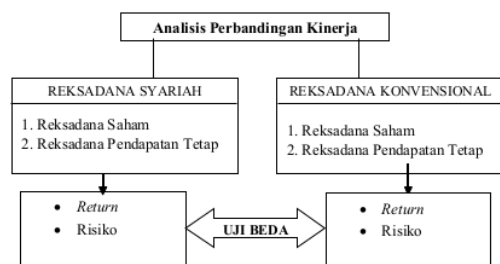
Analisis Perbandingan Kinerja

REKSADANA SYARIAH

1. Reksadana Saham
2. Reksadana Pendapatan Tetap

REKSADANA KONVENSIONAL

1. Reksadana Saham
2. Reksadana Pendapatan Tetap

• *Return*
• Risiko

UJI BEDA

• *Return*
• Risiko